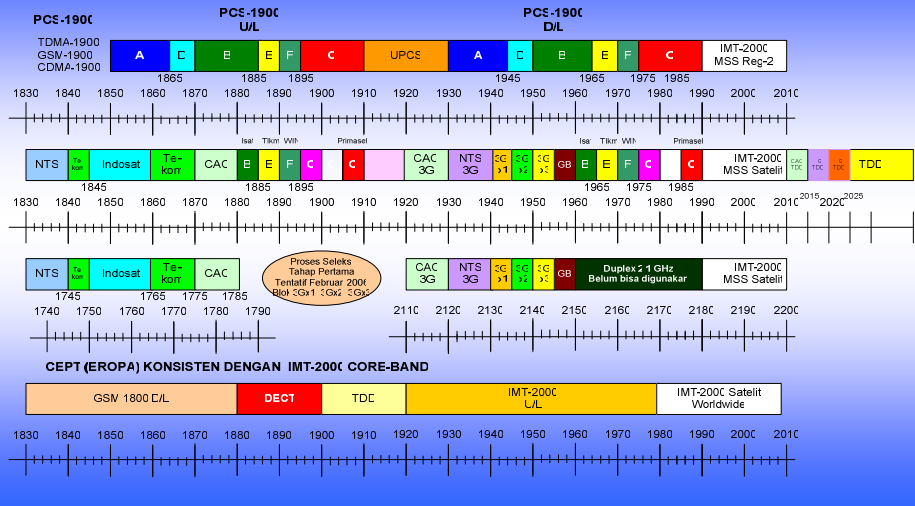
PCS-1900

PCS-1900
U/L

PCS-1900
D/L

TDMA-1900
GSM-1900
CDMA-1900

| A | D | B | E | F | C | UPCS | A | D | B | E | F | C | IMT-2000 MSS Reg-2 |
|---|---|---|---|---|---|---|---|---|---|---|---|---|---|

1865 1885 1895 1945 1965 1975 1985

1830 1840 1850 1860 1870 1880 1890 1900 1910 1920 1930 1940 1950 1960 1970 1980 1990 2000 2010

Isat Tlkm WIN Primasel Isat Tlkm WIN Primasel

| NTS | Te kom | Indosat | Te-kom | CAC | B | E | F | C | | C | | CAC 3G | NTS 3G | 3G | 3G | 3G | GB | B | E | F | C | | C | IMT-2000 MSS Satelit | CAC TDD | TDD | TDD | TDD |
|---|---|---|---|---|---|---|---|---|---|---|---|---|---|---|---|---|---|---|---|---|---|---|---|---|---|---|---|---|

1845 1885 1895 1965 1975 1985

1830 1840 1850 1860 1870 1880 1890 1900 1910 1920 1930 1940 1950 1960 1970 1980 1990 2000 2010 2015 2020 2025

| NTS | Te kom | Indosat | Te-kom | CAC |
|---|---|---|---|---|

1745 1765 1775 1785

Proses Seleksi Tahap Pertama Tentatif Februari 2006 Blok 3Gx1 3Gx2 3Gx3

| CAC 3G | NTS 3G | 3G | 3G | 3G | GB | Duplex 2.1 GHz Belum bisa digunakan | IMT-2000 MSS Satelit |
|---|---|---|---|---|---|---|---|

1740 1750 1760 1770 1780 1790

2110 2120 2130 2140 2150 2160 2170 2180 2190 2200

CEPT (EROPA) KONSISTEN DENGAN IMT-2000 CORE-BAND

| GSM 1800 D/L | DECT | TDD | IMT-2000 U/L | IMT-2000 Satelit Worldwide |
|---|---|---|---|---|

1830 1840 1850 1860 1870 1880 1890 1900 1910 1920 1930 1940 1950 1960 1970 1980 1990 2000 2010